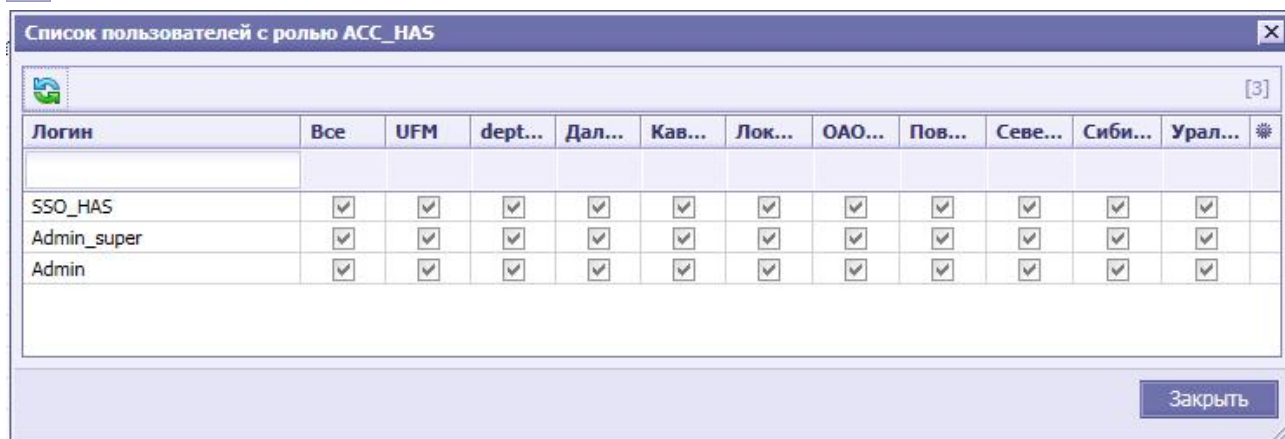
Список пользователей с ролью ACC_HAS

[3]

| Логин | Все | UFM | dept... | Дал... | Кав... | Лок... | ОАО... | Пов... | Севе... | Сиби... | Урал... |
|---|---|---|---|---|---|---|---|---|---|---|---|
| | | | | | | | | | | | |
| SSO_HAS | ☑ | ☑ | ☑ | ☑ | ☑ | ☑ | ☑ | ☑ | ☑ | ☑ | ☑ |
| Admin_super | ☑ | ☑ | ☑ | ☑ | ☑ | ☑ | ☑ | ☑ | ☑ | ☑ | ☑ |
| Admin | ☑ | ☑ | ☑ | ☑ | ☑ | ☑ | ☑ | ☑ | ☑ | ☑ | ☑ |

Закрыть